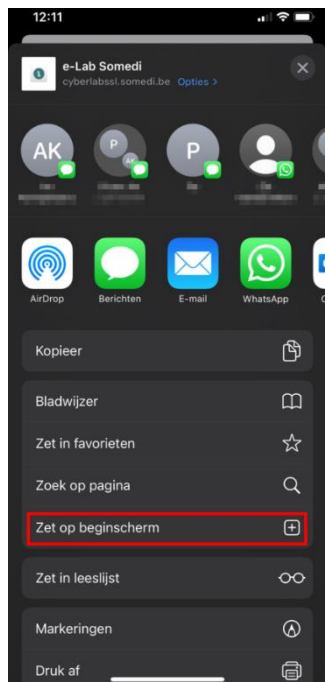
12:11

e-Lab Somedi
cyberlabssl.somedi.be Opties >

AK

P

P

AirDrop
Berichten
E-mail
WhatsApp

Kopieer

Bladwijzer

Zet in favorieten

Zoek op pagina

Zet op beginscherm

Zet in leeslijst

Markeringen

Druk af